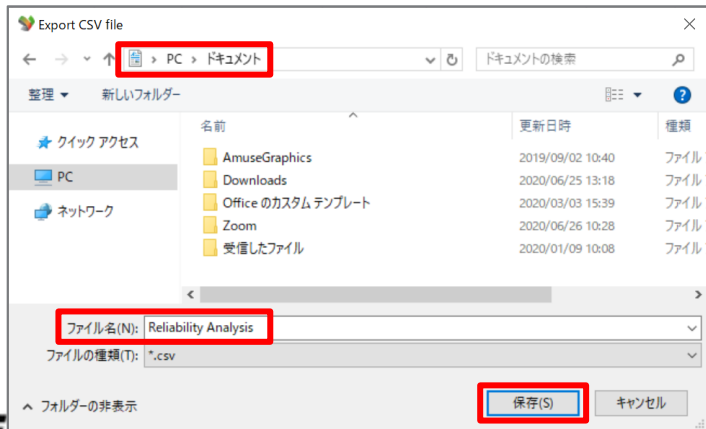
Export CSV file

PC > ドキュメント

ドキュメントの検索

整理 ▾ 新しいフォルダー

クイック アクセス

PC

ネットワーク

| 名前 | 更新日時 | 種類 |
|---|---|---|
| AmuseGraphics | 2019/09/02 10:40 | ファイル |
| Downloads | 2020/06/25 13:18 | ファイル |
| Office のカスタム テンプレート | 2020/03/03 15:39 | ファイル |
| Zoom | 2020/06/26 10:28 | ファイル |
| 受信したファイル | 2020/01/09 10:08 | ファイル |

ファイル名(N): Reliability Analysis

ファイルの種類(T): *.csv

フォルダーの非表示

保存(S)

キャンセル